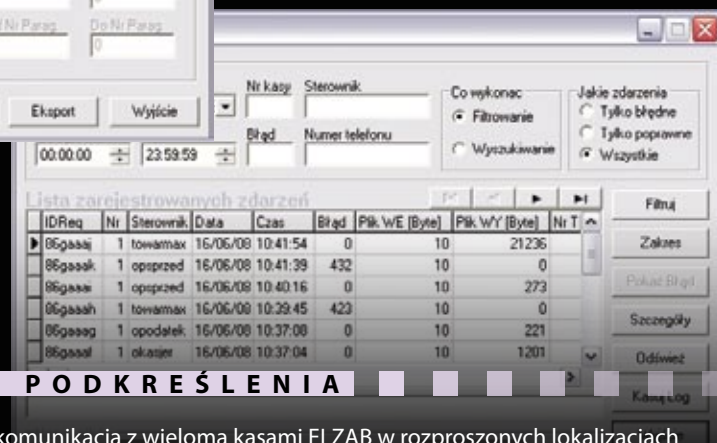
Nr Parag
Do Nr Parag
0
Eksport
Wyjście
Nr kasy
Sterownik
Co wykonac
Filtrowanie
Wyszukiwanie
Jakie zdarzenia
Tylko błędne
Tylko poprawne
Wszystkie
Błąd
Numer telefonu
00:00:00
23:59:59
Lista zarejestrowanych zdarzeń
Filtruj
Zakres
Pokaż Błąd
Szczegóły
Odśwież
Kasuj Log

| IDReq | Nr | Sterownik | Data | Czas | Błąd | Plik WE [Byte] | Plik WY [Byte] | Nr T |
|---|---|---|---|---|---|---|---|---|
| 86gaaaj | 1 | towarmax | 16/06/08 | 10:41:54 | 0 | 10 | 21236 | |
| 86gaaak | 1 | opsprzed | 16/06/08 | 10:41:39 | 432 | 10 | 0 | |
| 86gaaai | 1 | opsprzed | 16/06/08 | 10:40:16 | 0 | 10 | 273 | |
| 86gaaah | 1 | towarmax | 16/06/08 | 10:39:45 | 423 | 10 | 0 | |
| 86gaaag | 1 | opodatek | 16/06/08 | 10:37:08 | 0 | 10 | 221 | |
| 86gaaal | 1 | okasjer | 16/06/08 | 10:37:04 | 0 | 10 | 1201 | |

PODKREŚLENIA

komunikacja z wieloma kasami ELZAB w rozproszonych lokalizacjach